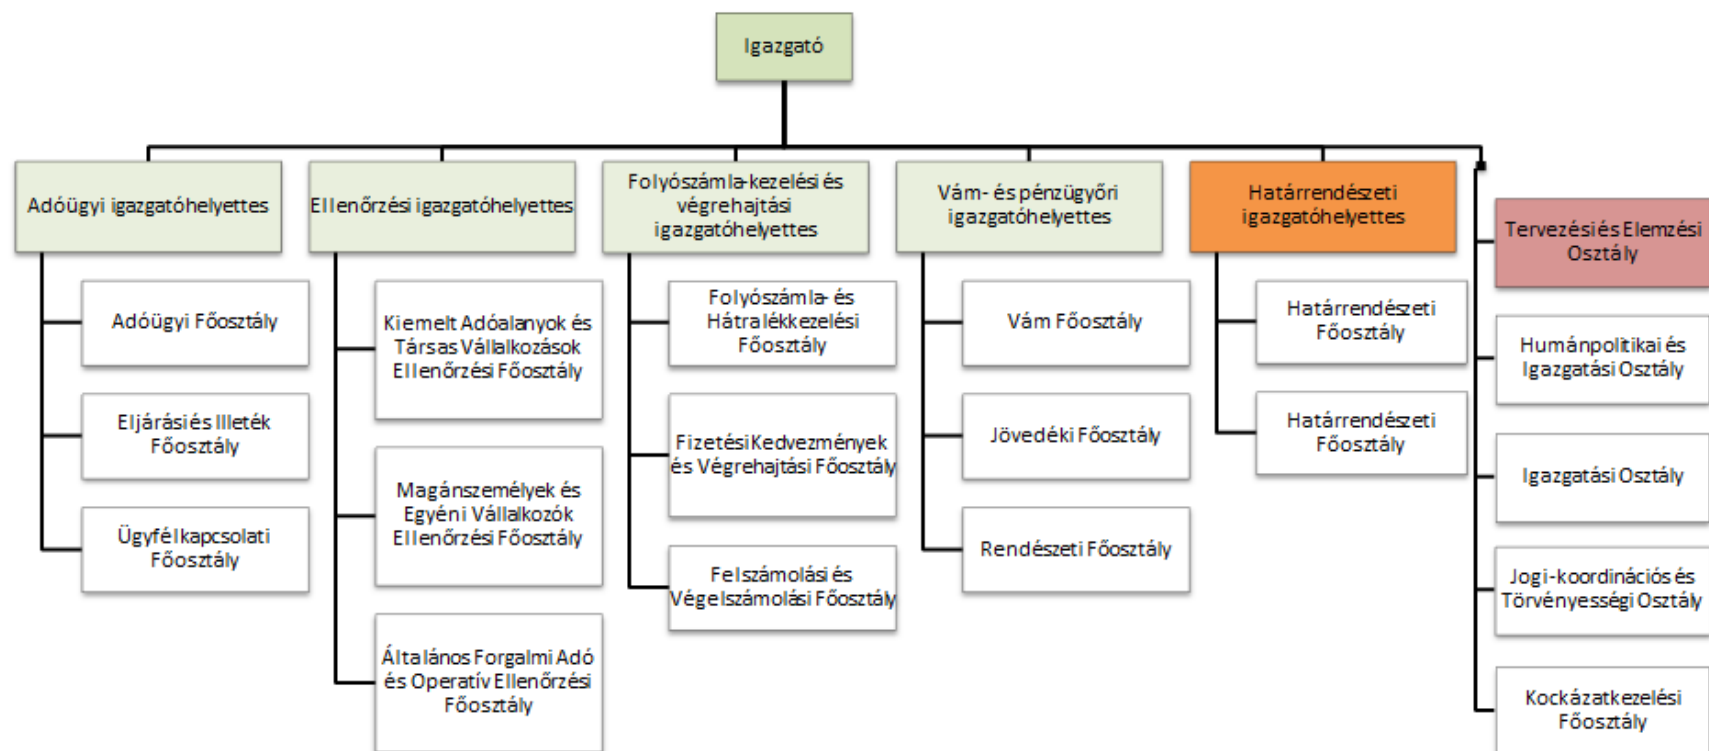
Igazgató

Adóügyi igazgatóhelyettes

Adóügyi Főosztály

Eljárási és Illeték Főosztály

Ügyfélkapcsolati Főosztály

Ellenőrzési igazgatóhelyettes

Kiemelt Adóalanyok és Társas Vállalkozások Ellenőrzési Főosztály

Magánszemélyek és Egyéni Vállalkozók Ellenőrzési Főosztály

Általános Forgalmi Adó és Operatív Ellenőrzési Főosztály

Folyószámla-kezelési és végrehajtási igazgatóhelyettes

Folyószámla- és Hátralékkezelési Főosztály

Fizetési Kedvezmények és Végrehajtási Főosztály

Felszámolási és Végelszámolási Főosztály

Vám- és pénzügyőri igazgatóhelyettes

Vám Főosztály

Jövedéki Főosztály

Rendészeti Főosztály

Határrendészeti igazgatóhelyettes

Határrendészeti Főosztály

Határrendészeti Főosztály

Tervezési és Elemzési Osztály

Humánpolitikai és Igazgatási Osztály

Igazgatási Osztály

Jogi-koordinációs és Törvényességi Osztály

Kockázatkezelési Főosztály